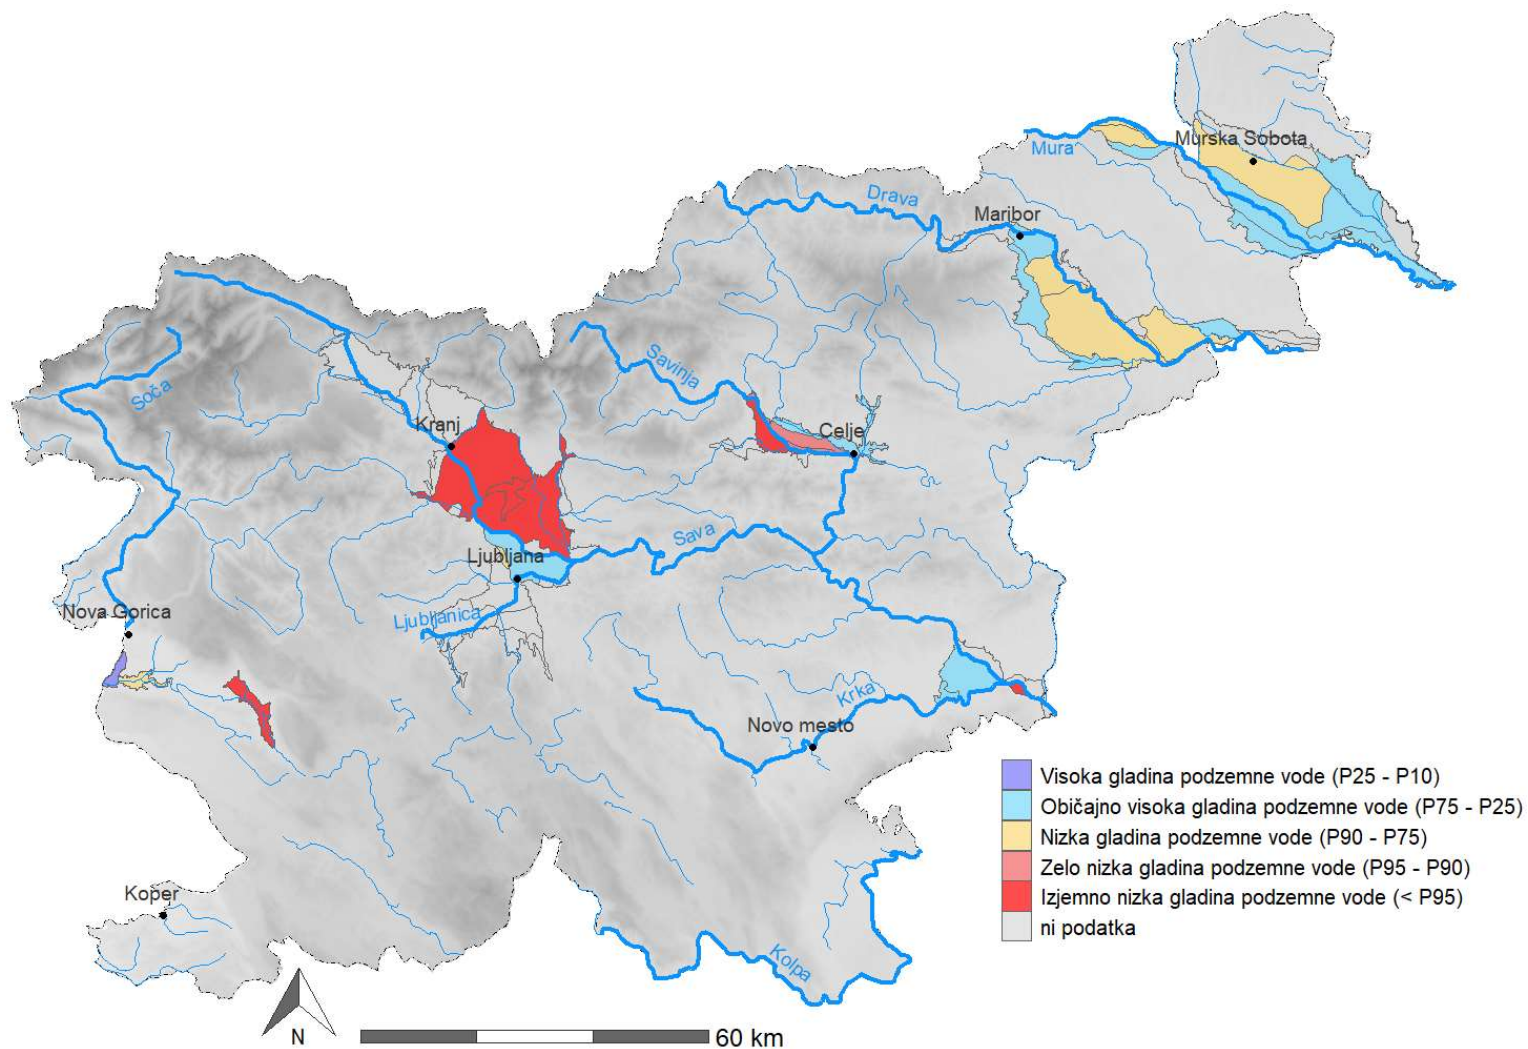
Murska Sobota
Mura
Drava
Maribor
Savinja
Soča
Kranj
Celje
Sava
Ljubljana
Nova Gorica
Ljubljanica
Krka
Novo mesto
Koper
Kolpa

Visoka gladina podzemne vode (P25 - P10)
Običajno visoka gladina podzemne vode (P75 - P25)
Nizka gladina podzemne vode (P90 - P75)
Zelo nizka gladina podzemne vode (P95 - P90)
Izjemno nizka gladina podzemne vode (< P95)
ni podatka

N
60 km